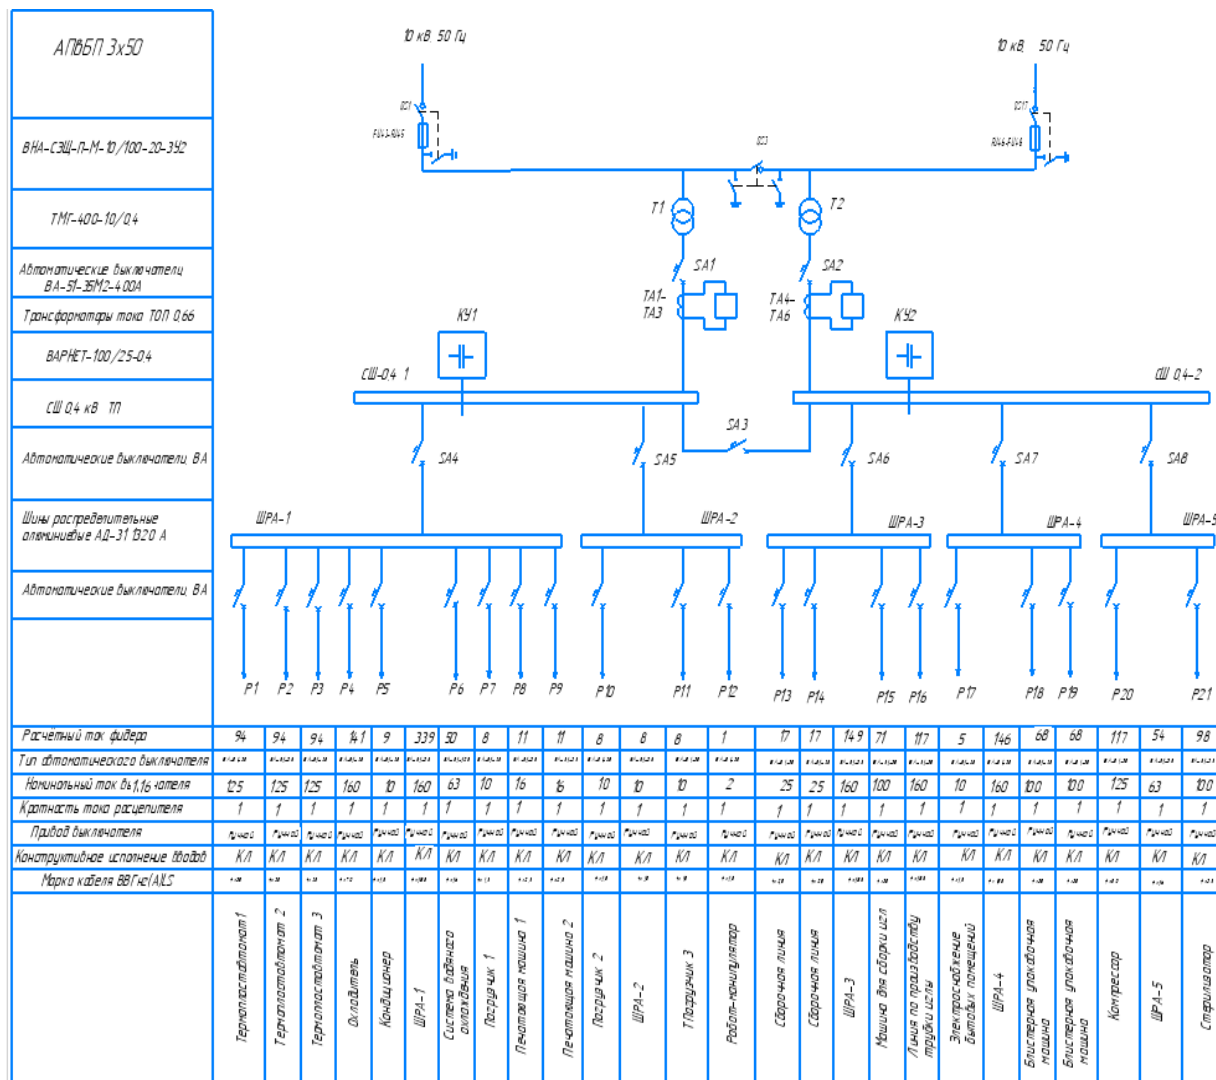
АПвБП 3х50

ВНА-СЭЩ-П-М-10/100-20-3У2

ТМГ-400-10/0,4

Автоматические выключатели ВА-51-35М2-400А

Трансформаторы тока ТОП 0,66

ВАРНЕТ-100/25-0,4

СШ 0,4 кВ ТП

Автоматические выключатели ВА

Шины распределительные алюминиевые АД-31 1320 А

Автоматические выключатели ВА

10 кВ, 50 Гц

10 кВ, 50 Гц

Т1

Т2

SA1

SA2

ТА1-ТА3

ТА4-ТА6

КУ1

КУ2

СШ-0,4 1

СШ 0,4-2

SA3

SA4

SA5

SA6

SA7

SA8

ШРА-1

ШРА-2

ШРА-3

ШРА-4

ШРА-5

Р1 Р2 Р3 Р4 Р5 Р6 Р7 Р8 Р9 Р10 Р11 Р12 Р13 Р14 Р15 Р16 Р17 Р18 Р19 Р20 Р21

| Расчетный ток фидера | 94 | 94 | 94 | 14,1 | 9 | 339 | 50 | 8 | 11 | 11 | 8 | 8 | 8 | 1 | 17 | 17 | 149 | 71 | 117 | 5 | 146 | 68 | 68 | 117 | 54 | 98 |
|---|---|---|---|---|---|---|---|---|---|---|---|---|---|---|---|---|---|---|---|---|---|---|---|---|---|---|
| Тип автоматического выключателя | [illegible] | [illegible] | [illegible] | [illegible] | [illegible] | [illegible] | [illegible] | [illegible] | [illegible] | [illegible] | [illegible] | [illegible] | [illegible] | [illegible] | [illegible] | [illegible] | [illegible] | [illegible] | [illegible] | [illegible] | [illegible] | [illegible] | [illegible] | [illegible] | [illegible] | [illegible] |
| Номинальный ток 0,1,16 чателя | 125 | 125 | 125 | 160 | 10 | 160 | 63 | 10 | 16 | 16 | 10 | 10 | 10 | 2 | 25 | 25 | 160 | 100 | 160 | 10 | 160 | 100 | 100 | 125 | 63 | 100 |
| Кратность тока расцепителя | 1 | 1 | 1 | 1 | 1 | 1 | 1 | 1 | 1 | 1 | 1 | 1 | 1 | 1 | 1 | 1 | 1 | 1 | 1 | 1 | 1 | 1 | 1 | 1 | 1 | 1 |
| Привод выключателя | ручной | ручной | ручной | ручной | ручной | ручной | ручной | ручной | ручной | ручной | ручной | ручной | ручной | ручной | ручной | ручной | ручной | ручной | ручной | ручной | ручной | ручной | ручной | ручной | ручной | ручной |
| Конструктивное исполнение вводов | КЛ | КЛ | КЛ | КЛ | КЛ | КЛ | КЛ | КЛ | КЛ | КЛ | КЛ | КЛ | КЛ | КЛ | КЛ | КЛ | КЛ | КЛ | КЛ | КЛ | КЛ | КЛ | КЛ | КЛ | КЛ | КЛ |
| Марка кабеля ВВГнг(А)LS | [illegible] | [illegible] | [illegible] | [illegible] | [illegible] | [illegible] | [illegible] | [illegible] | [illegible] | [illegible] | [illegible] | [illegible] | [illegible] | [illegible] | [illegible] | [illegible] | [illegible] | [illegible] | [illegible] | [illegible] | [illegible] | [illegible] | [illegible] | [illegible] | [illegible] | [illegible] |
| | Термопластавтомат 1 | Термопластавтомат 2 | Термопластавтомат 3 | Охладитель | Кондиционер | ШРА-1 | Система водяного охлаждения | Погрузчик 1 | Печатающая машина 1 | Печатающая машина 2 | Погрузчик 2 | ШРА-2 | Погрузчик 3 | Робот-манипулятор | Сборочная линия | Сборочная линия | ШРА-3 | Машина для сборки игл | Линия по производству трубки иглы | Электроснабжение бытовых помещений | ШРА-4 | Блистерная упаковочная машина | Блистерная упаковочная машина | Компрессор | ШРА-5 | Стерилизатор |